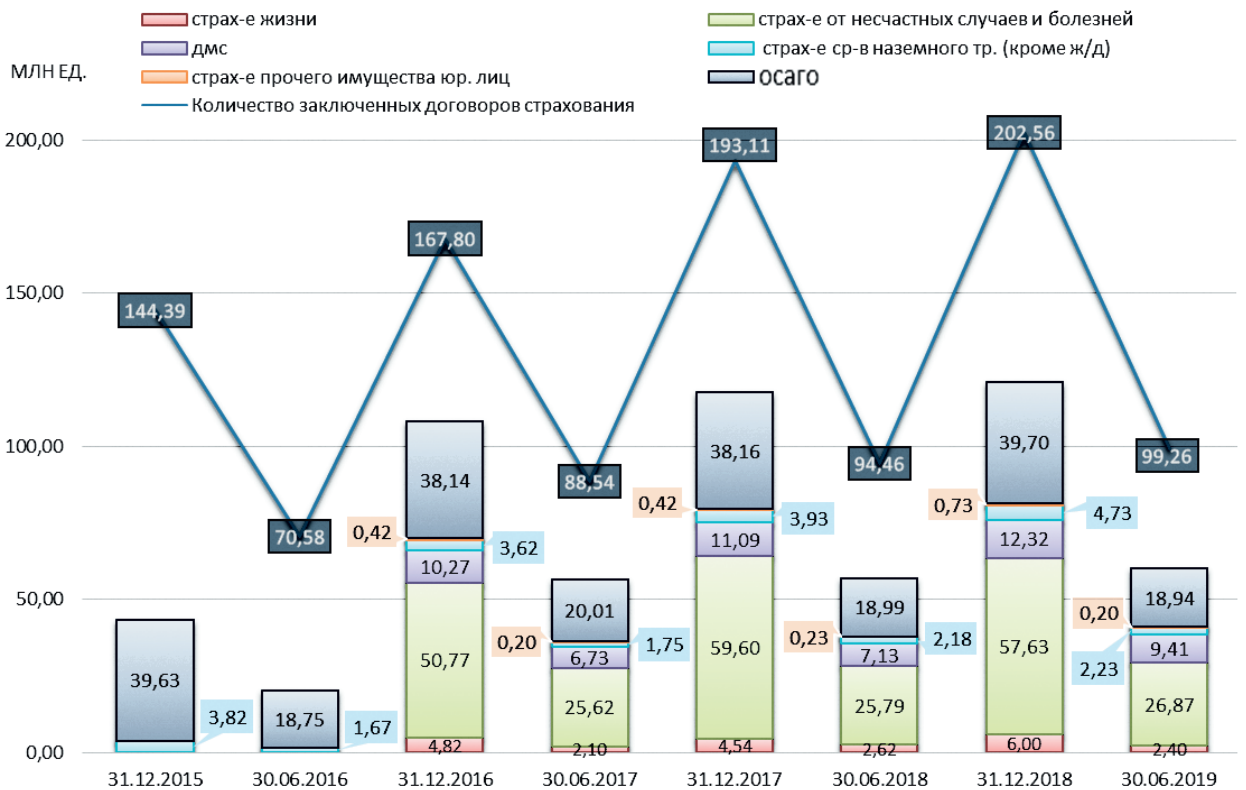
страх-е жизни
страх-е от несчастных случаев и болезней
дмс
страх-е ср-в наземного тр. (кроме ж/д)
страх-е прочего имущества юр. лиц
осаго
Количество заключенных договоров страхования

МЛН ЕД.

200,00
150,00
100,00
50,00
0,00

144,39
70,58
167,80
88,54
193,11
94,46
202,56
99,26

39,63
3,82
18,75
1,67
38,14
0,42
3,62
10,27
50,77
4,82
20,01
0,20
1,75
6,73
25,62
2,10
38,16
0,42
3,93
11,09
59,60
4,54
18,99
0,23
2,18
7,13
25,79
2,62
39,70
0,73
4,73
12,32
57,63
6,00
18,94
0,20
2,23
9,41
26,87
2,40

31.12.2015
30.06.2016
31.12.2016
30.06.2017
31.12.2017
30.06.2018
31.12.2018
30.06.2019